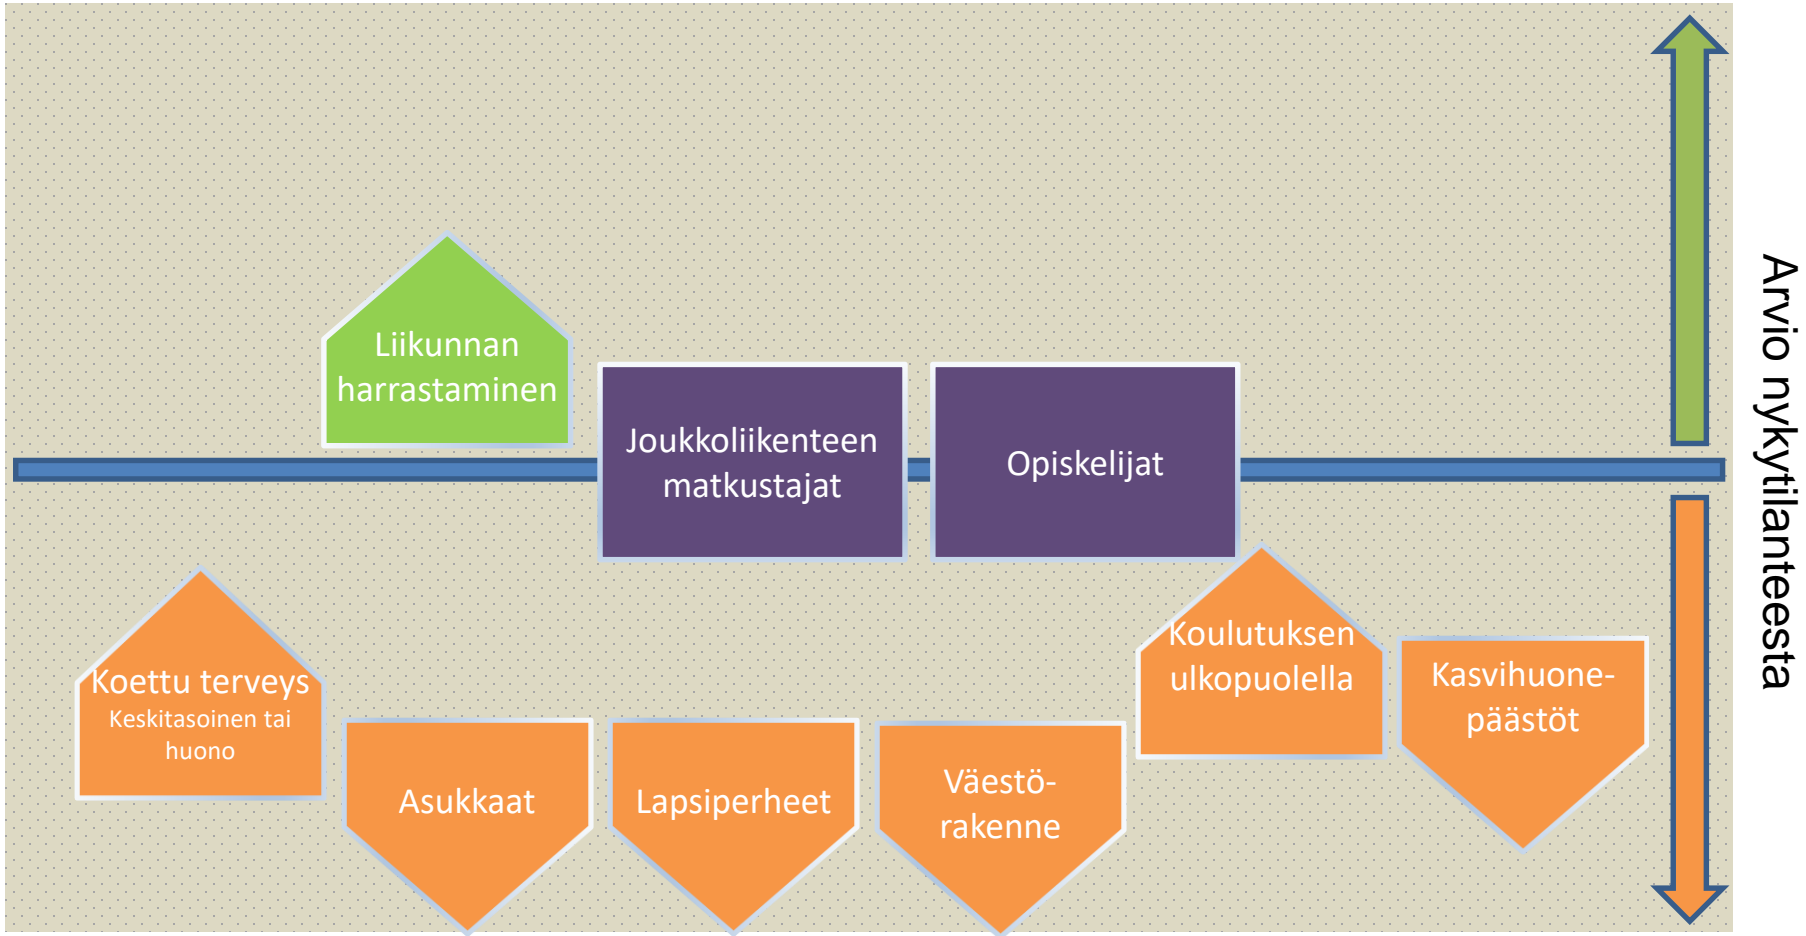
Liikunnan harrastaminen

Joukkoliikenteen matkustajat

Opiskelijat

Koettu terveys
Keskitasoinen tai huono

Asukkaat

Lapsiperheet

Väestö-rakenne

Koulutuksen ulkopuolella

Kasvihuone-päästöt

Arvio nykytilanteesta